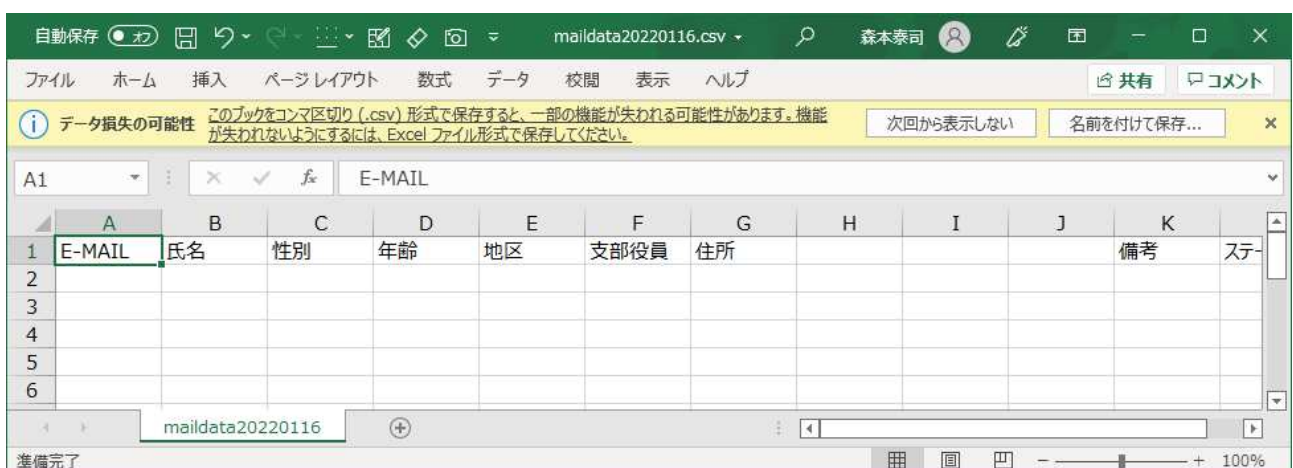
自動保存 オフ maildata20220116.csv 森本泰司

ファイル ホーム 挿入 ページレイアウト 数式 データ 校閲 表示 ヘルプ 共有 コメント

データ損失の可能性 このブックをコンマ区切り (.csv) 形式で保存すると、一部の機能が失われる可能性があります。機能が失われないようにするには、Excel ファイル形式で保存してください。 次回から表示しない 名前を付けて保存...

A1 E-MAIL

| | A | B | C | D | E | F | G | H | I | J | K | |
|---|---|---|---|---|---|---|---|---|---|---|---|---|
| 1 | E-MAIL | 氏名 | 性別 | 年齢 | 地区 | 支部役員 | 住所 | | | | 備考 | ステ |
| 2 | | | | | | | | | | | | |
| 3 | | | | | | | | | | | | |
| 4 | | | | | | | | | | | | |
| 5 | | | | | | | | | | | | |
| 6 | | | | | | | | | | | | |

maildata20220116

準備完了 100%